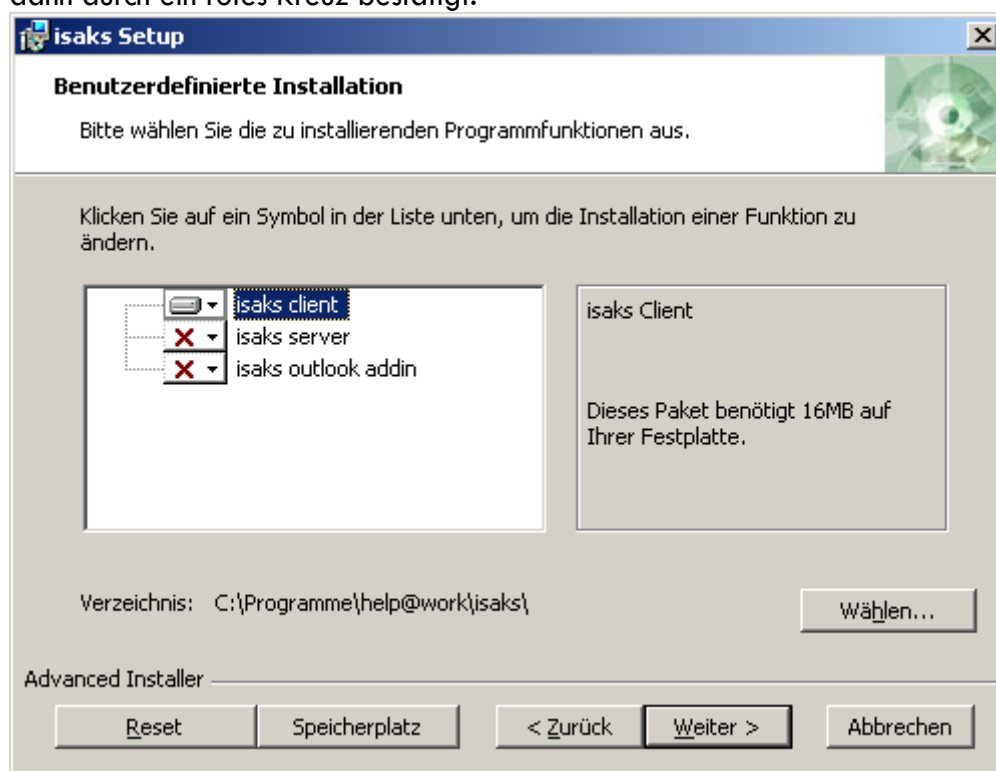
dann durch ein rotes Kreuz bestätigt.

isaks Setup

Benutzerdefinierte Installation

Bitte wählen Sie die zu installierenden Programmfunktionen aus.

Klicken Sie auf ein Symbol in der Liste unten, um die Installation einer Funktion zu ändern.

isaks client
isaks server
isaks outlook addin

isaks Client

Dieses Paket benötigt 16MB auf Ihrer Festplatte.

Verzeichnis: C:\Programme\help@work\isaks\

Wählen...

Advanced Installer

Reset | Speicherplatz | < Zurück | Weiter > | Abbrechen